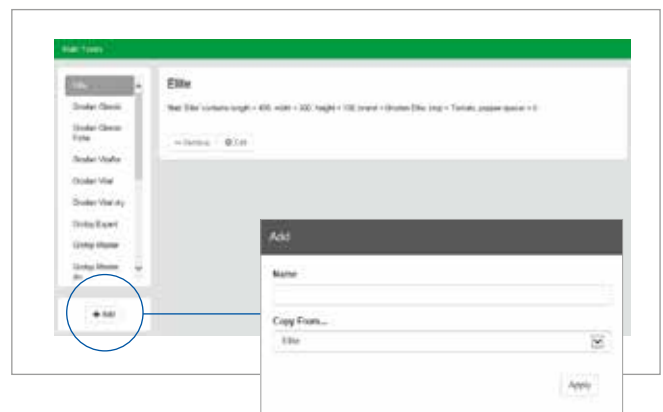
Mat Types

Elite

Grodan Classic

Grodan Classic Extra

Grodan Vitaflor

Grodan Vital

Grodan Vital dry

Grotop Expert

Grotop Master

Grotop Master dry

Elite

Mat 'Elite' contains length = 400, width = 300, height = 100, brand = Grodan Elite, crop = Tomato, pepper spacer = 0

— Remove

Edit

+ Add

Add

Name

Copy From...

Elite

Apply